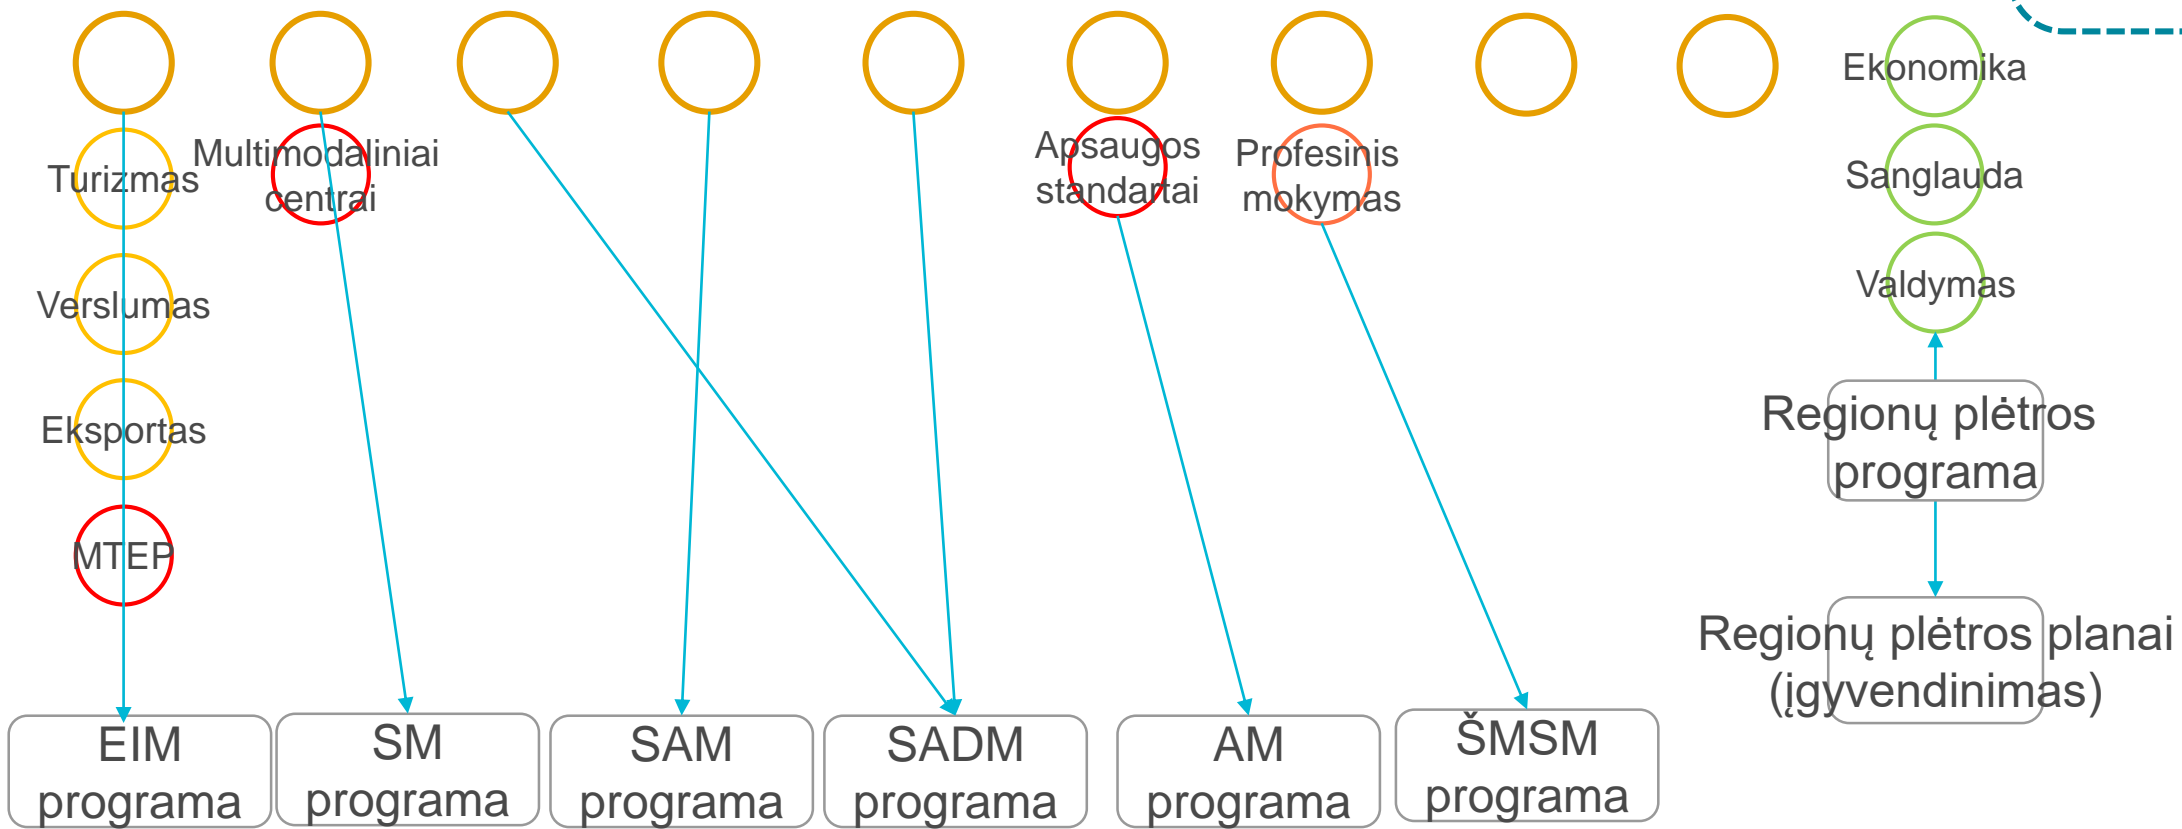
Ekonomika

Turizmas

Multimodaliniai centrai

Apsaugos standartai

Profesinis mokymas

Sanglauda

Valdymas

Verslumas

Eksportas

MTEP

Regionų plėtros programa

Regionų plėtros planai (įgyvendinimas)

EIM programa

SM programa

SAM programa

SADM programa

AM programa

ŠMSM programa